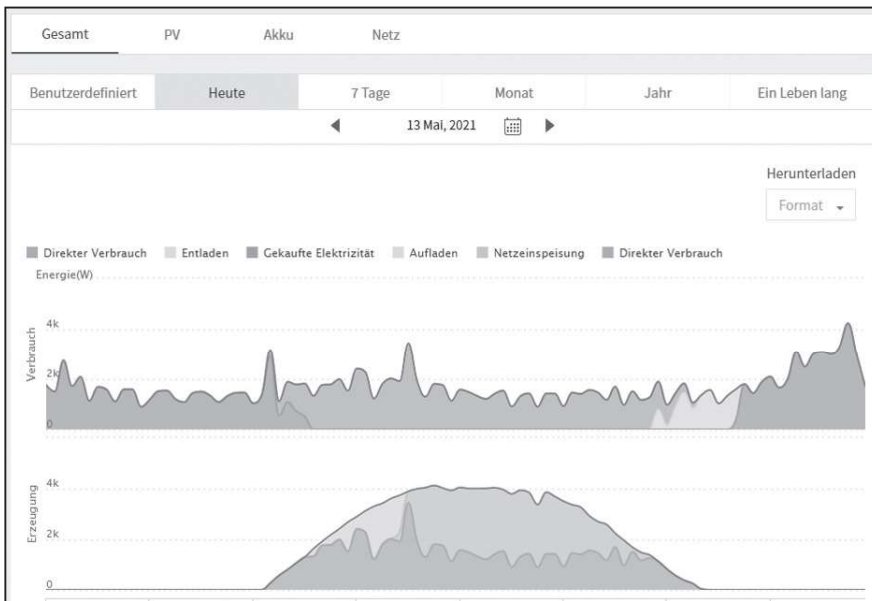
Gesamt PV Akku Netz

Benutzerdefiniert Heute 7 Tage Monat Jahr Ein Leben lang

13 Mai, 2021

Herunterladen

Format

Direkter Verbrauch Entladen Gekaufte Elektrizität Aufladen Netzeinspeisung Direkter Verbrauch

Energie(W)

Verbrauch

4k

2k

0

Erzeugung

4k

2k

0